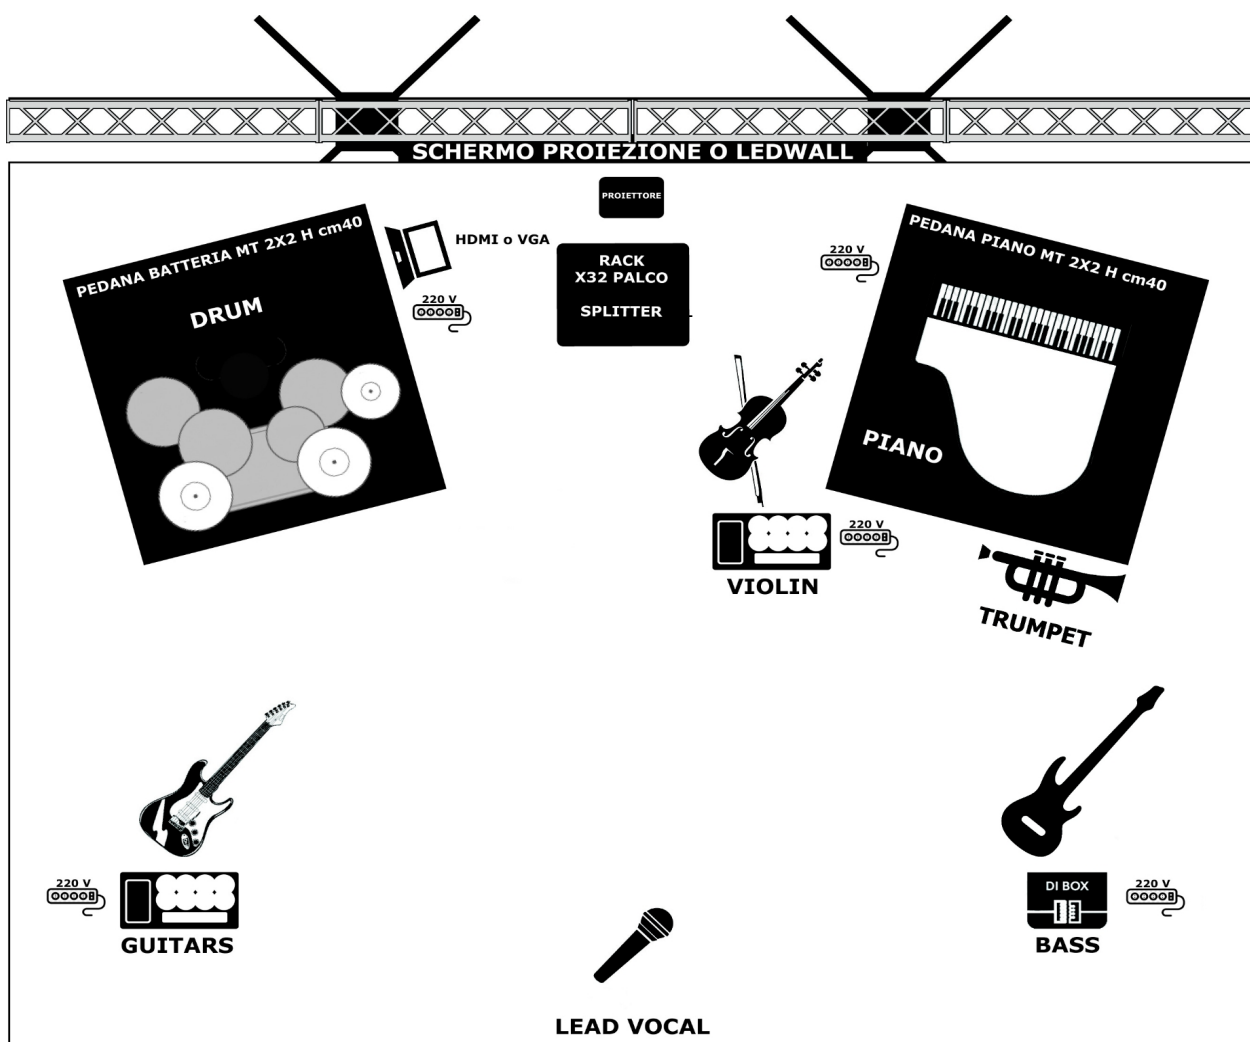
SCHERMO PROIEZIONE O LEDWALL

PROIETTORE

PEDANA BATTERIA MT 2X2 H cm40

DRUM

HDMI o VGA

220 V

RACK
X32 PALCO

SPLITTER

220 V

PEDANA PIANO MT 2X2 H cm40

PIANO

220 V

VIOLIN

TRUMPET

220 V

GUITARS

DI BOX

220 V

BASS

LEAD VOCAL